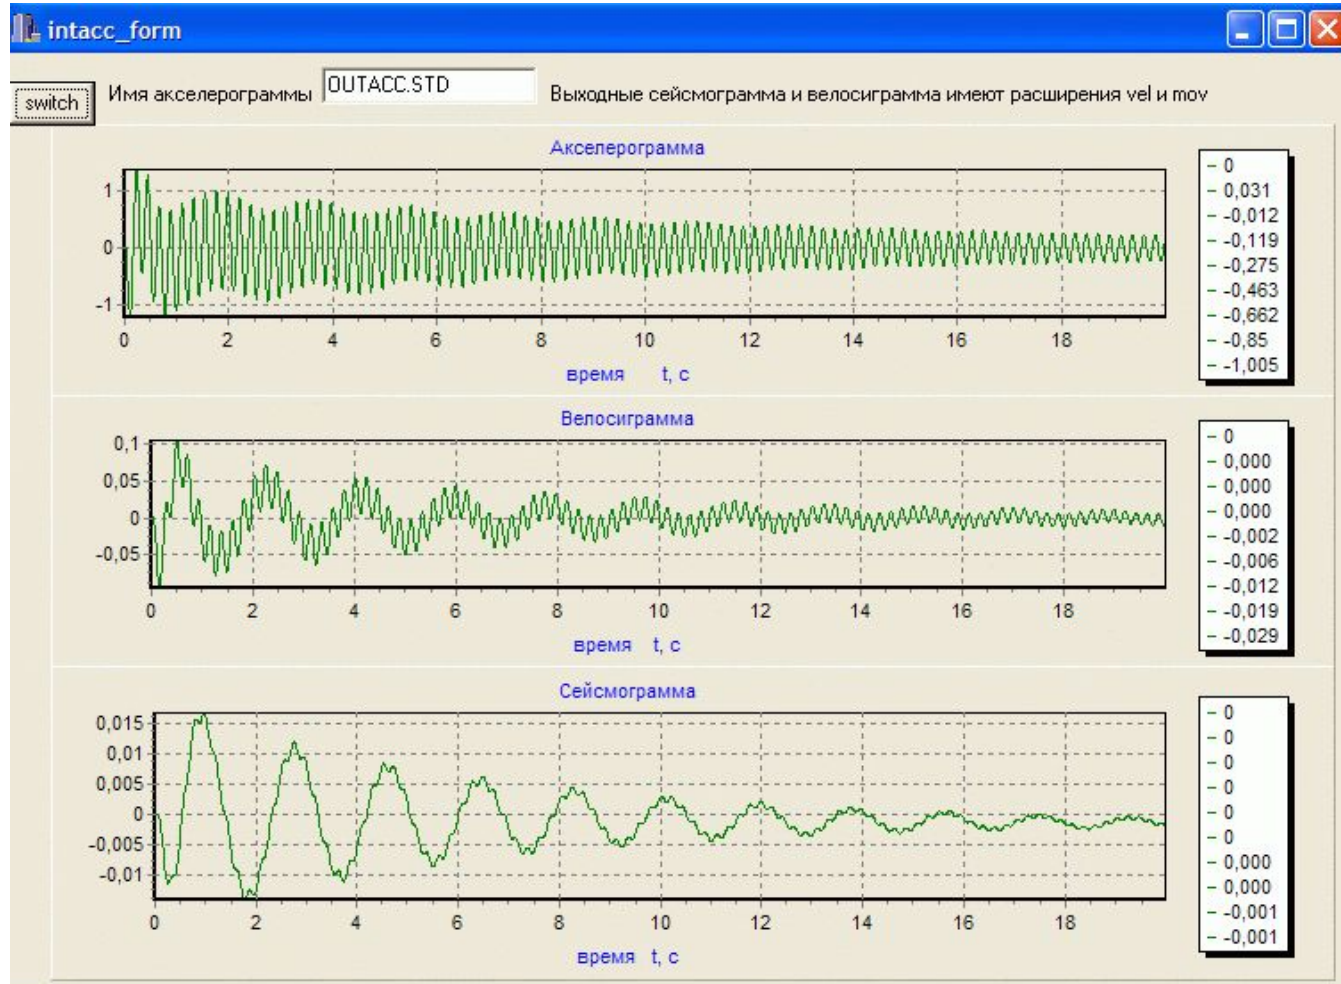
intacc_form

switch Имя акселерограммы OUTACC.STD Выходные сейсмограмма и велосиграмма имеют расширения vel и mov

Акселерограмма

1
0
-1

0 2 4 6 8 10 12 14 16 18

время t, c

- 0
- 0,031
- -0,012
- -0,119
- -0,275
- -0,463
- -0,662
- -0,85
- -1,005

Велосиграмма

0,1
0,05
0
-0,05

0 2 4 6 8 10 12 14 16 18

время t, c

- 0
- 0,000
- 0,000
- 0,000
- -0,002
- -0,006
- -0,012
- -0,019
- -0,029

Сейсмограмма

0,015
0,01
0,005
0
-0,005
-0,01

0 2 4 6 8 10 12 14 16 18

время t, c

- 0
- 0
- 0
- 0
- 0
- 0
- 0,000
- 0,000
- -0,001
- -0,001